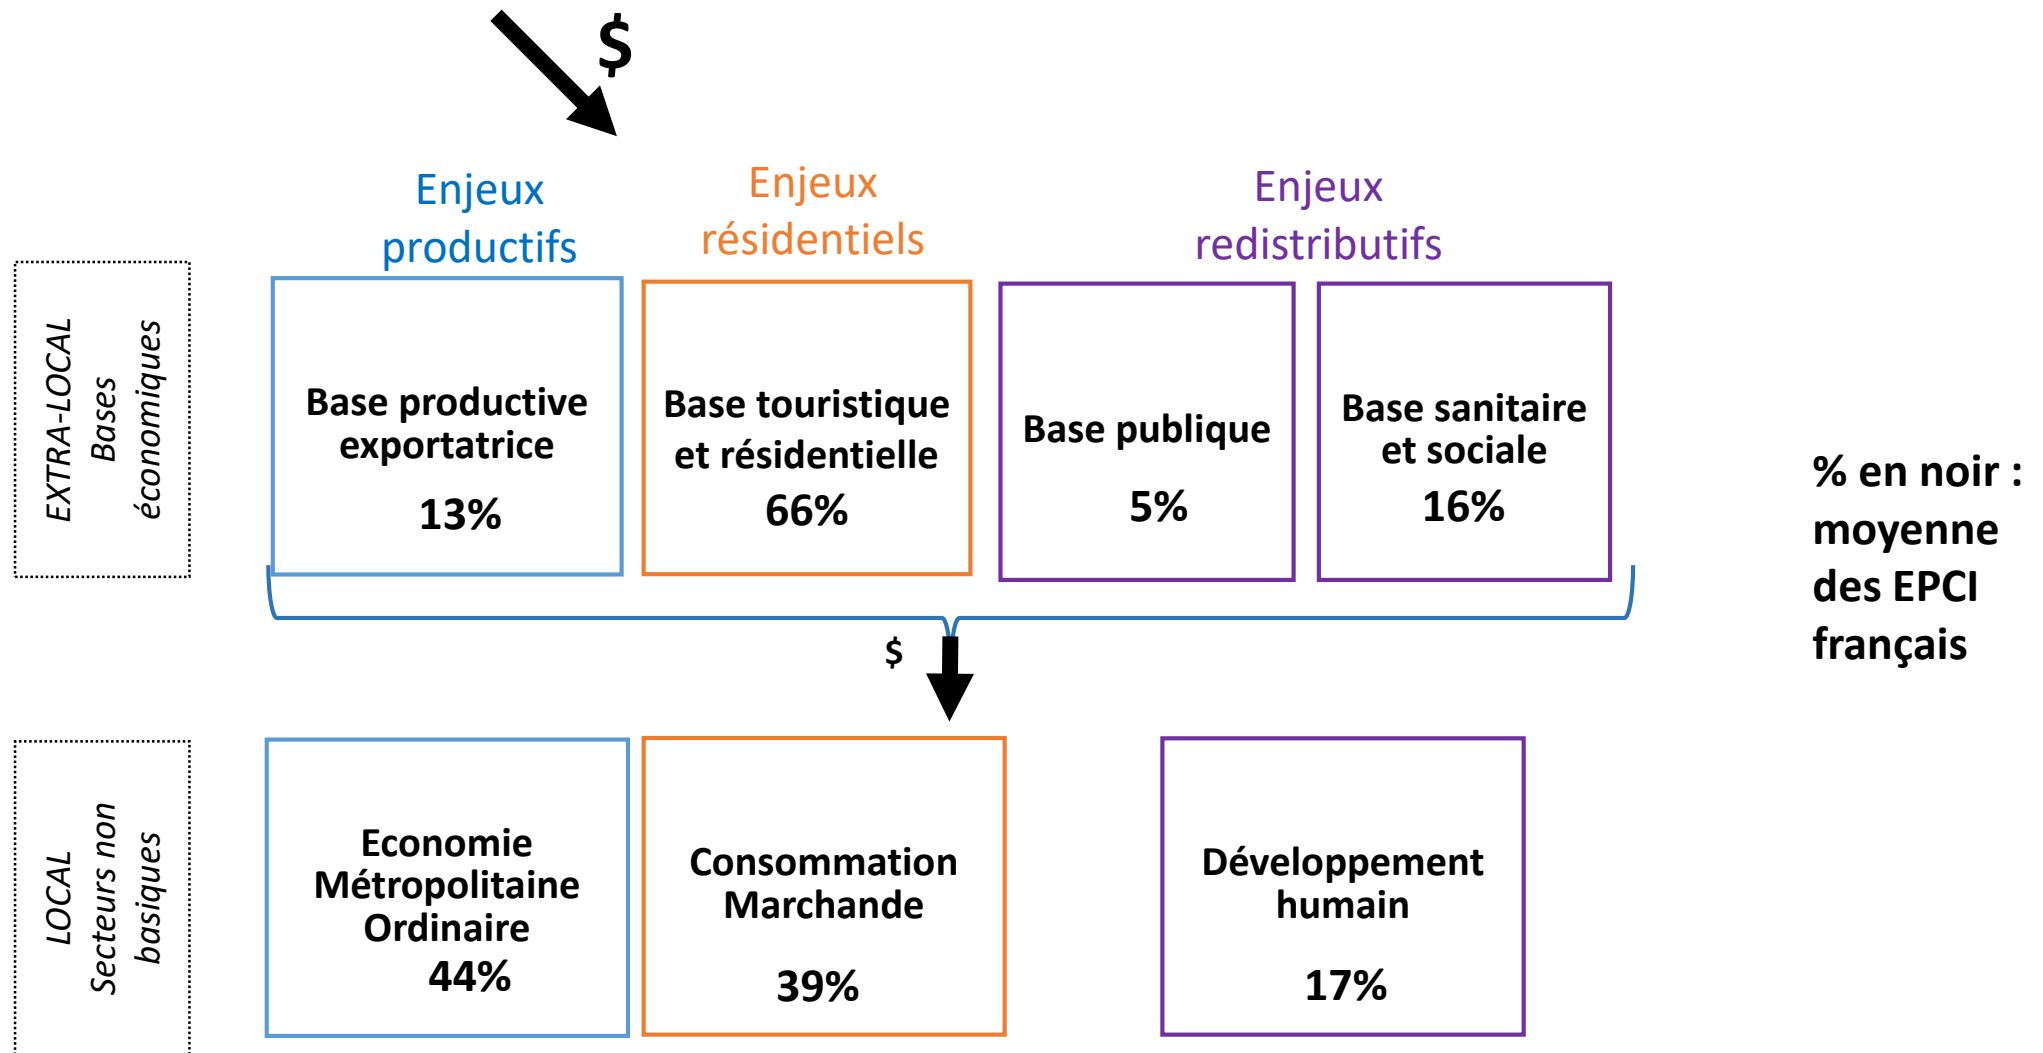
$

Enjeux productifs

Enjeux résidentiels

Enjeux redistributifs

EXTRA-LOCAL
Bases économiques

Base productive exportatrice
13%

Base touristique et résidentielle
66%

Base publique
5%

Base sanitaire et sociale
16%

% en noir : moyenne des EPCI français

$

LOCAL
Secteurs non basiques

Economie Métropolitaine Ordinaire
44%

Consommation Marchande
39%

Développement humain
17%